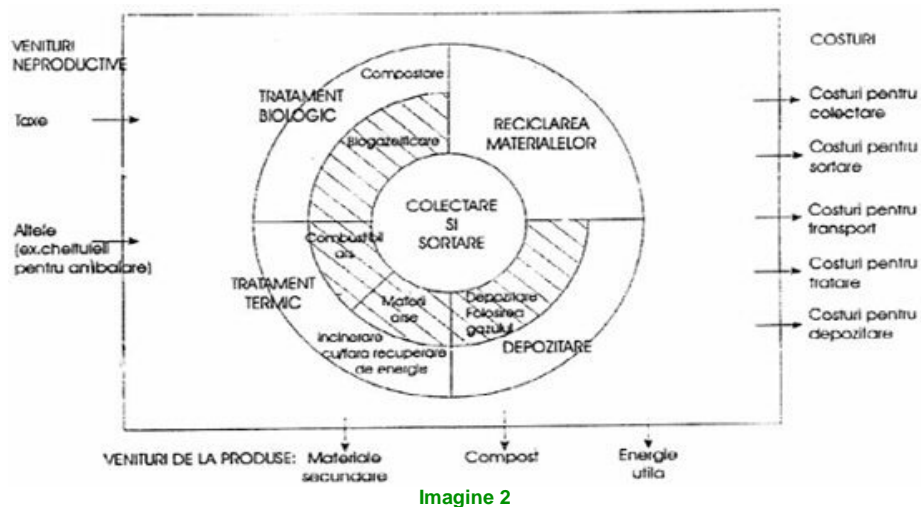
VENITURI NEPRODUCTIVE

Taxe

Altele (ex.cheltuieli pentru ambalare)

COSTURI

Costuri pentru colectare

Costuri pentru sortare

Costuri pentru transport

Costuri pentru tratare

Costuri pentru depozitare

TRATAMENT BIOLOGIC

Compostare

Biogazeificare

RECICLAREA MATERIALELOR

COLECTARE SI SORTARE

Combustibil ars

TRATAMENT TERMIC

Materii arse

Incinerare cu/fara recuperare de energie

Depozitare Folosirea gazului

DEPOZITARE

VENITURI DE LA PRODUSE: Materiale secundare

Compost

Energie utila

Imagine 2